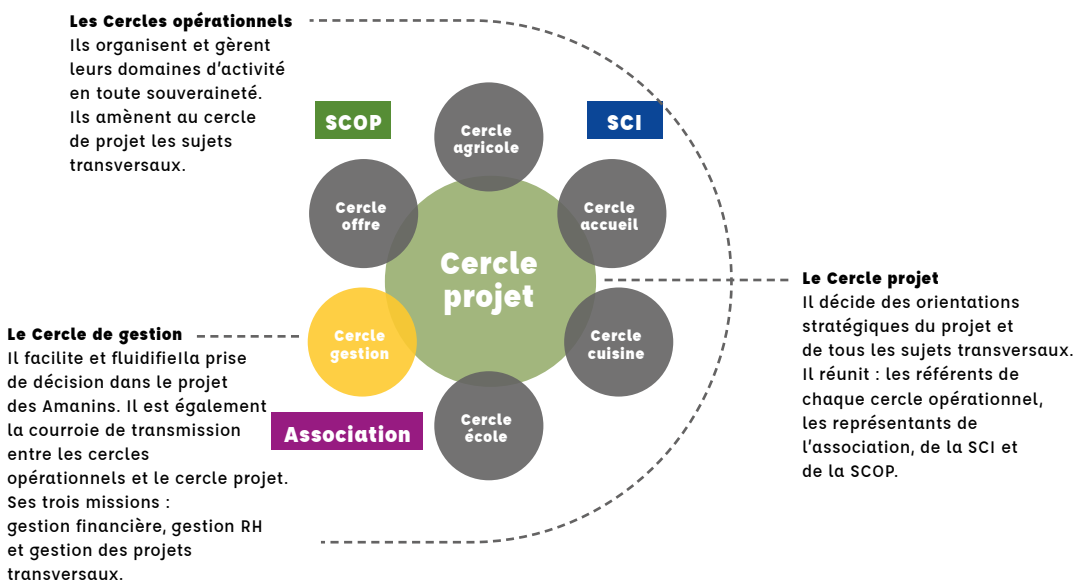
Les Cercles opérationnels
Ils organisent et gèrent leurs domaines d'activité en toute souveraineté. Ils amènent au cercle de projet les sujets transversaux.

SCOP

SCI

Cercle agricole

Cercle offre

Cercle accueil

Cercle projet

Cercle gestion

Cercle cuisine

Cercle école

Association

Le Cercle projet
Il décide des orientations stratégiques du projet et de tous les sujets transversaux. Il réunit : les référents de chaque cercle opérationnel, les représentants de l'association, de la SCI et de la SCOP.

Le Cercle de gestion
Il facilite et fluidifiella prise de décision dans le projet des Amanins. Il est également la courroie de transmission entre les cercles opérationnels et le cercle projet. Ses trois missions : gestion financière, gestion RH et gestion des projets transversaux.